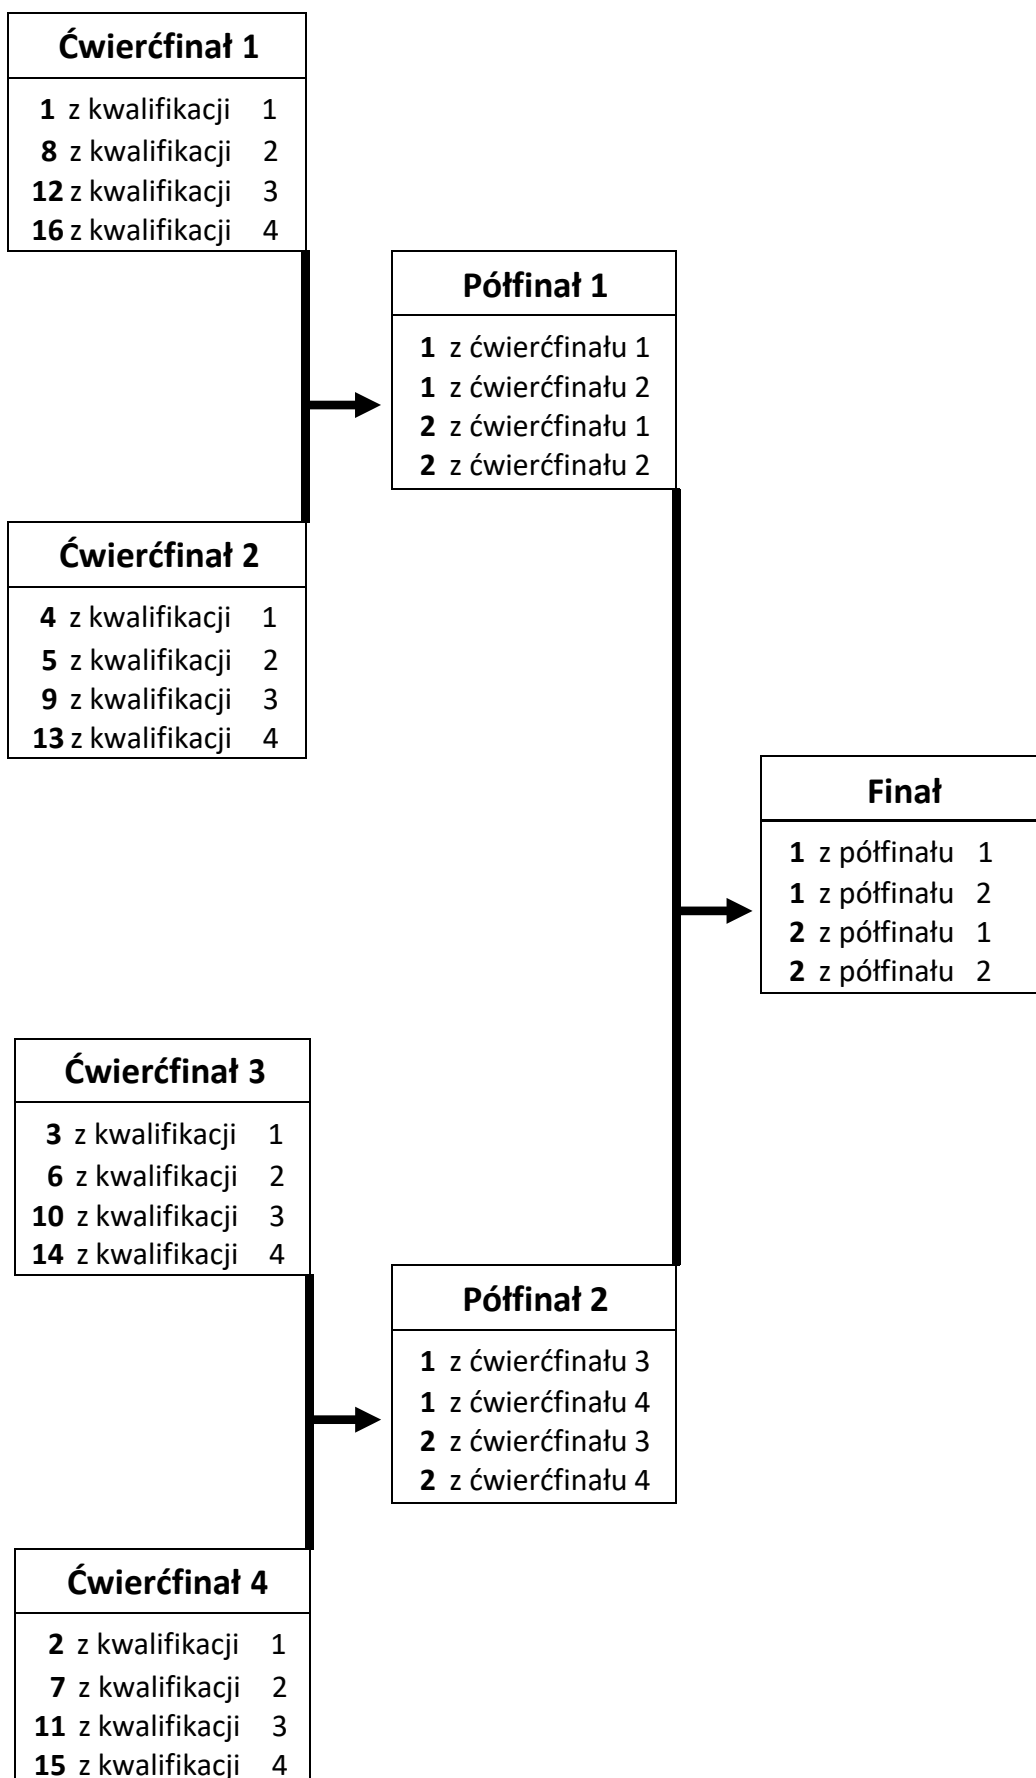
Ćwierćfinał 1
1 z kwalifikacji 1
8 z kwalifikacji 2
12 z kwalifikacji 3
16 z kwalifikacji 4

Półfinał 1
1 z ćwierćfinału 1
1 z ćwierćfinału 2
2 z ćwierćfinału 1
2 z ćwierćfinału 2

Ćwierćfinał 2
4 z kwalifikacji 1
5 z kwalifikacji 2
9 z kwalifikacji 3
13 z kwalifikacji 4

Finał
1 z półfinału 1
1 z półfinału 2
2 z półfinału 1
2 z półfinału 2

Ćwierćfinał 3
3 z kwalifikacji 1
6 z kwalifikacji 2
10 z kwalifikacji 3
14 z kwalifikacji 4

Półfinał 2
1 z ćwierćfinału 3
1 z ćwierćfinału 4
2 z ćwierćfinału 3
2 z ćwierćfinału 4

Ćwierćfinał 4
2 z kwalifikacji 1
7 z kwalifikacji 2
11 z kwalifikacji 3
15 z kwalifikacji 4